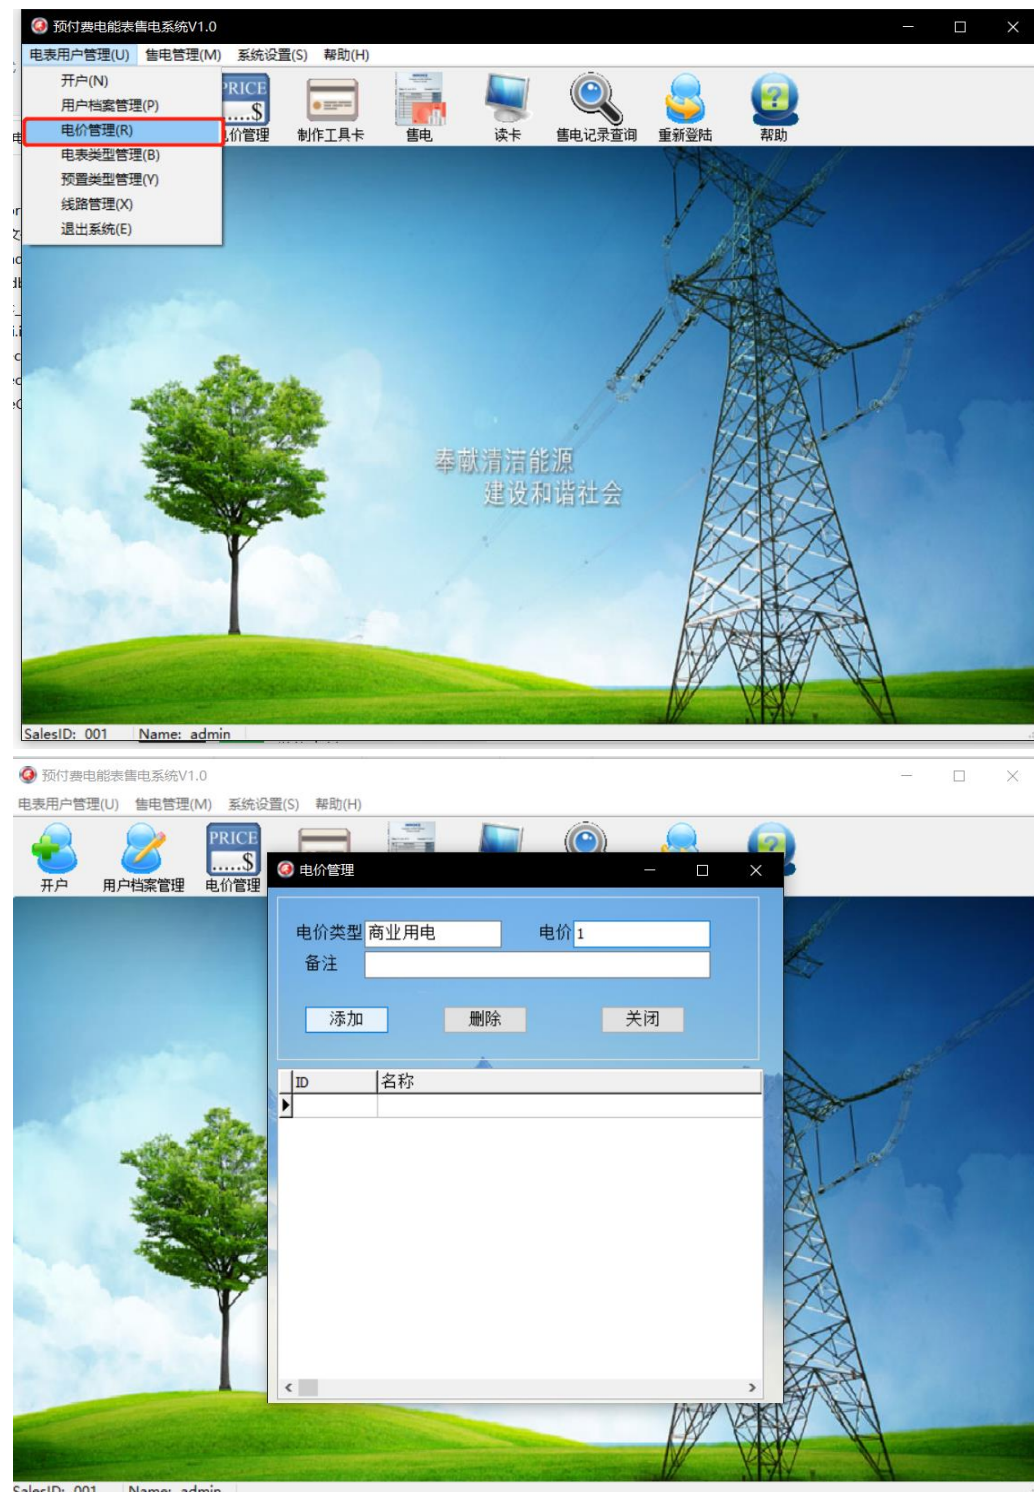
预付费电能表售电系统V1.0

电表用户管理(U) 售电管理(M) 系统设置(S) 帮助(H)

开户(N)
用户档案管理(P)
电价管理(R)
电表类型管理(B)
预置类型管理(Y)
线路管理(X)
退出系统(E)

PRICE
....$
价管理 制作工具卡 售电 读卡 售电记录查询 重新登陆 帮助

奉献清洁能源
建设和谐社会

SalesID: 001 Name: admin

预付费电能表售电系统V1.0

电表用户管理(U) 售电管理(M) 系统设置(S) 帮助(H)

开户 用户档案管理 PRICE ....$ 电价管理

电价管理

电价类型 商业用电 电价 1
备注

添加 删除 关闭

| ID | 名称 |
|---|---|
| | |

SalesID: 001 Name: admin